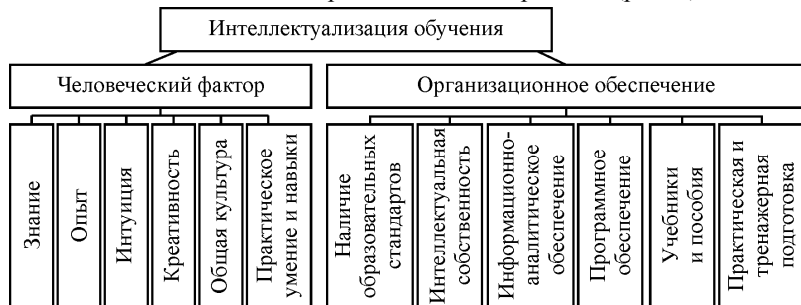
Интеллектуализация обучения

Человеческий фактор

Знание

Опыт

Интуиция

Креативность

Общая культура

Практическое умение и навыки

Организационное обеспечение

Наличие образовательных стандартов

Интеллектуальная собственность

Информационно-аналитическое обеспечение

Программное обеспечение

Учебники и пособия

Практическая и тренажерная подготовка